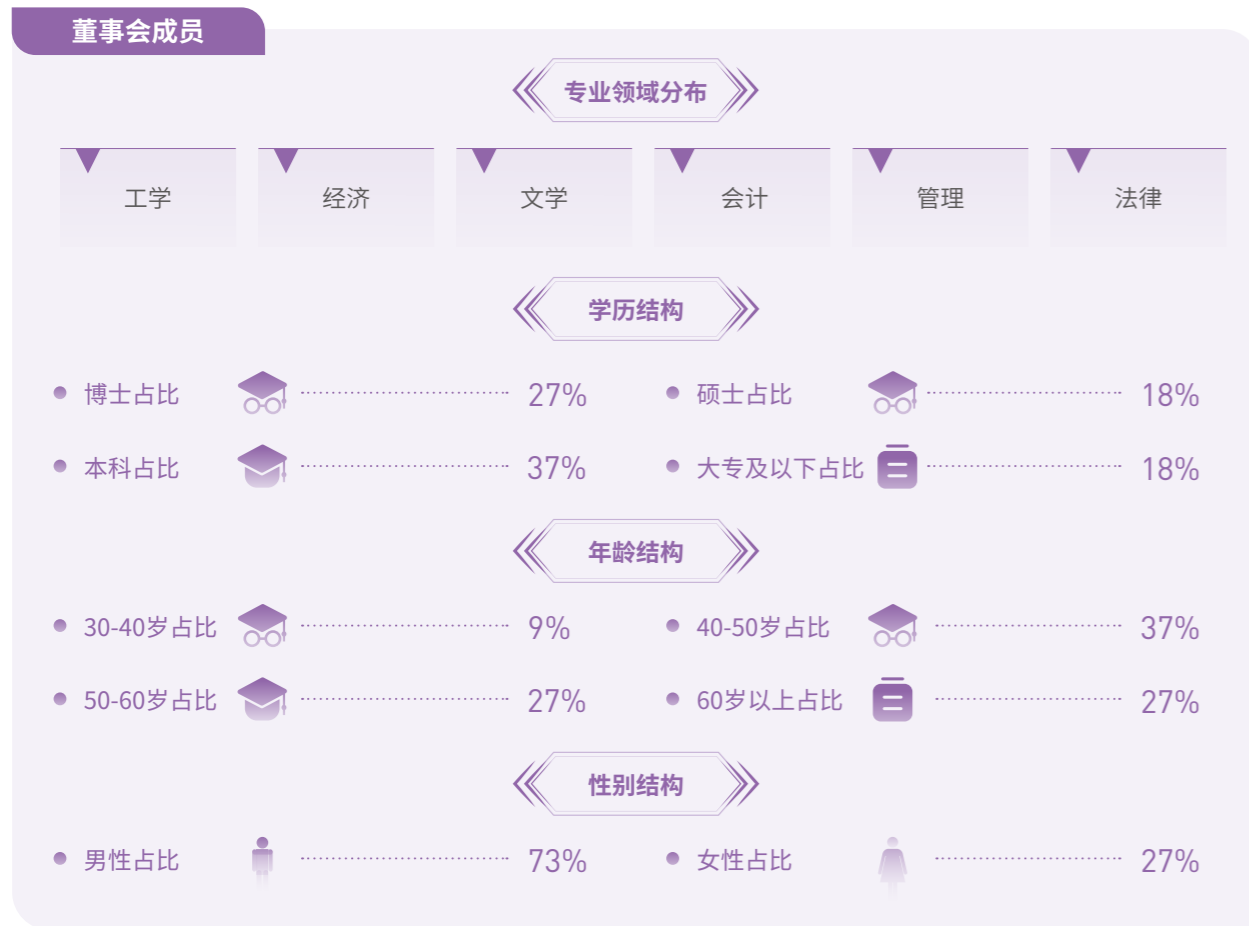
董事会成员

专业领域分布

工学

经济

文学

会计

管理

法律

学历结构

博士占比 27%

硕士占比 18%

本科占比 37%

大专及以下占比 18%

年龄结构

30-40岁占比 9%

40-50岁占比 37%

50-60岁占比 27%

60岁以上占比 27%

性别结构

男性占比 73%

女性占比 27%